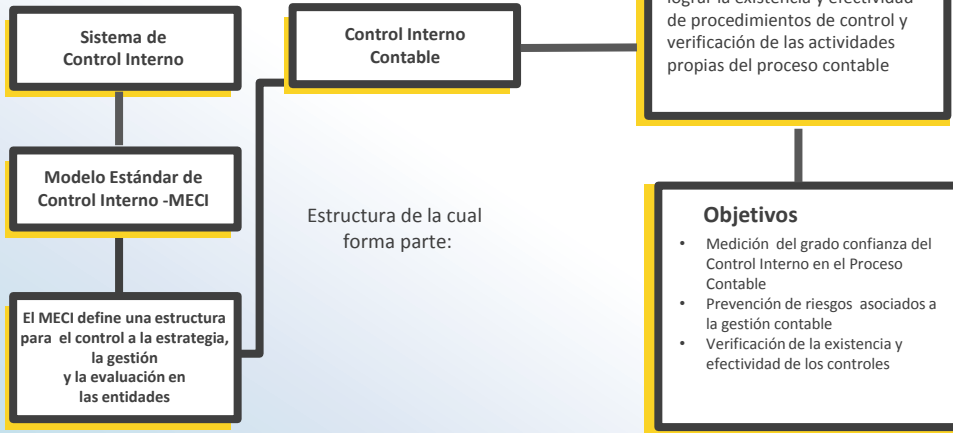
Sistema de Control Interno

Modelo Estándar de Control Interno -MECI

El MECI define una estructura para el control a la estrategia, la gestión y la evaluación en las entidades

Control Interno Contable

Estructura de la cual forma parte:

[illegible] de procedimientos de control y verificación de las actividades propias del proceso contable

Objetivos

- Medición del grado confianza del Control Interno en el Proceso Contable
- Prevención de riesgos asociados a la gestión contable
- Verificación de la existencia y efectividad de los controles